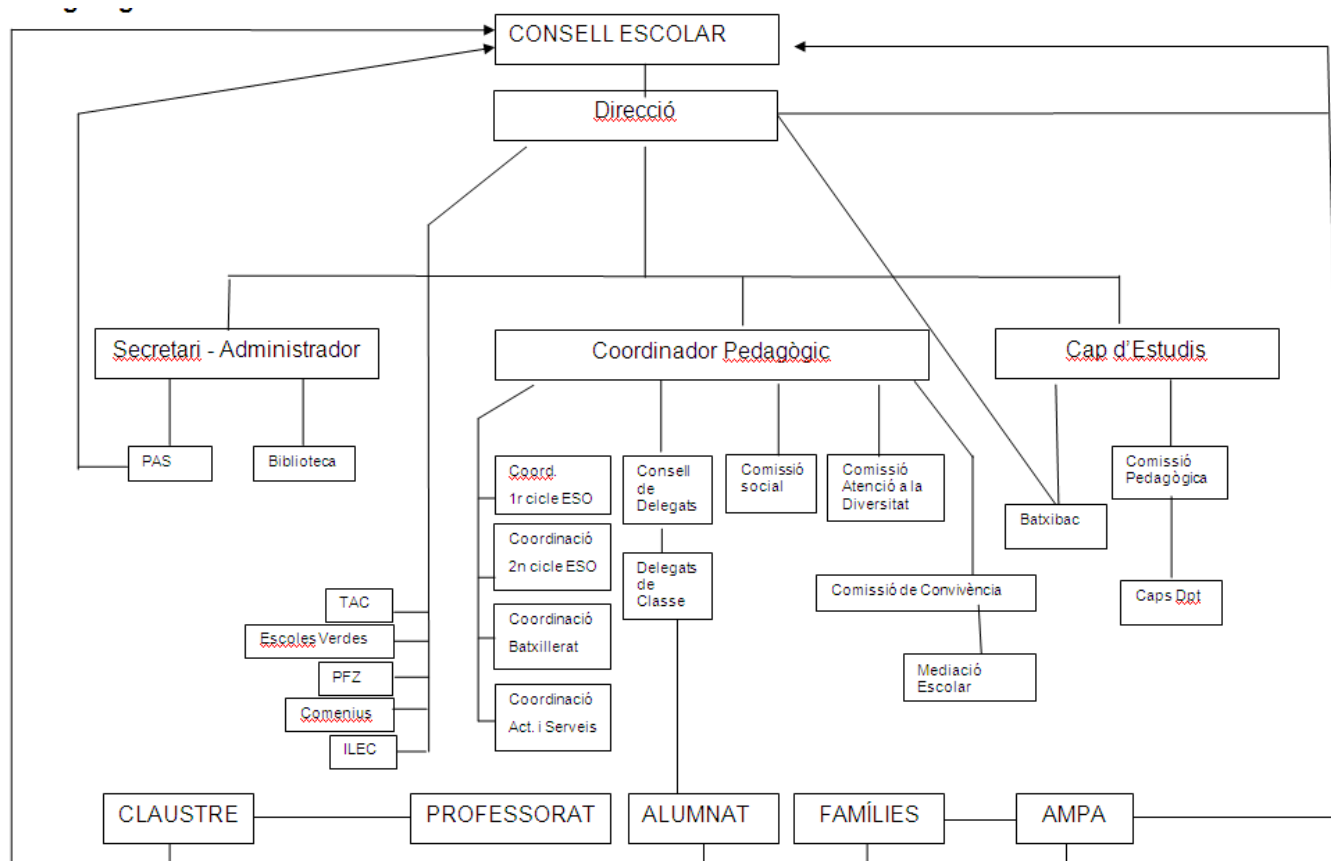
CONSELL ESCOLAR

Direcció

Secretari - Administrador

Coordinador Pedagògic

Cap d'Estudis

PAS

Biblioteca

Coord. 1r cicle ESO

Coordinació 2n cicle ESO

Coordinació Batxillerat

Coordinació Act. i Serveis

Consell de Delegats

Delegats de Classe

Comissió social

Comissió Atenció a la Diversitat

Batxibac

Comissió Pedagògica

Caps Dpt

Comissió de Convivència

Mediació Escolar

TAC

Escoles Verdes

PFZ

Comenius

ILEC

CLAUSTRE

PROFESSORAT

ALUMNAT

FAMÍLIES

AMPA